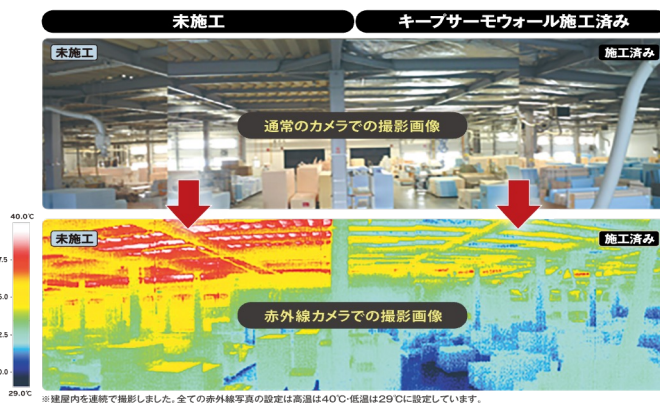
未施工

キープサーモウォール施工済み

未施工

施工済み

通常のカメラでの撮影画像

40.0℃

7.5

5.0

2.5

0.0

29.0℃

未施工

施工済み

赤外線カメラでの撮影画像

※建屋内を連続で撮影しました。全ての赤外線写真の設定は高温は40℃・低温は29℃に設定しています。